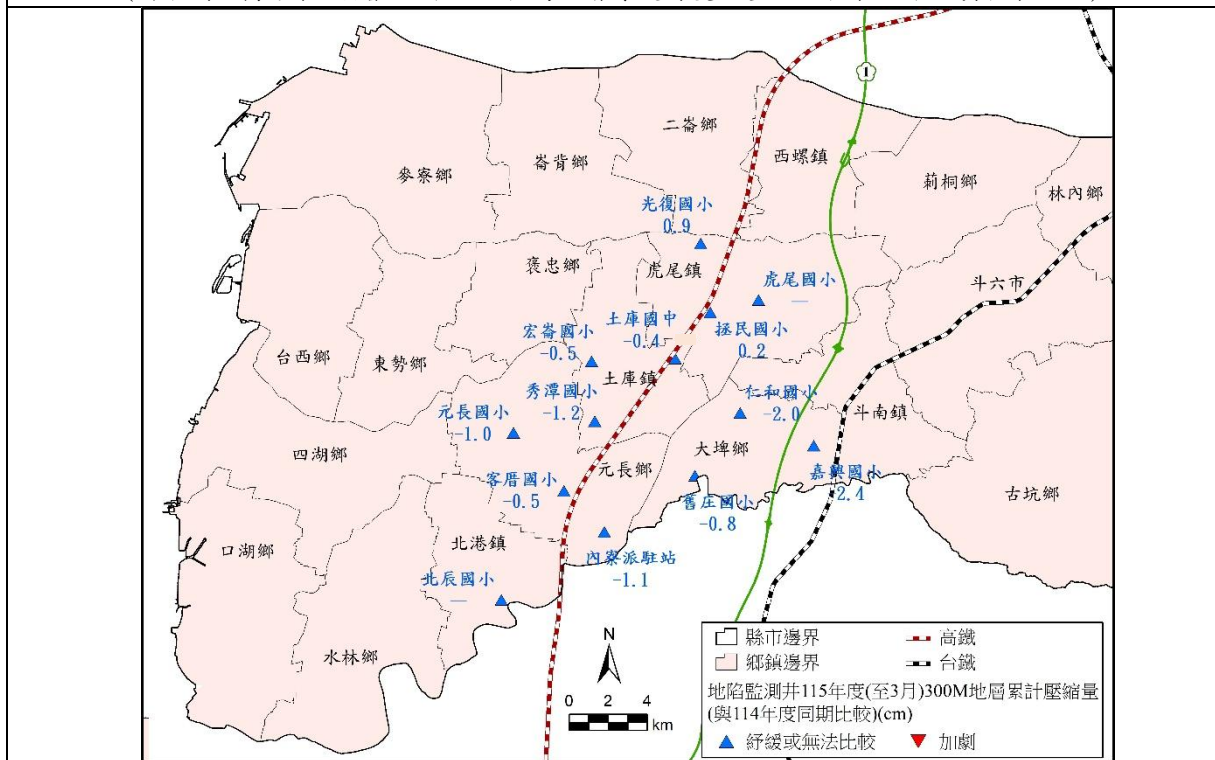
二崙鄉

西螺鎮

莿桐鄉

林內鄉

麥寮鄉

崙背鄉

光復國小
0.9

褒忠鄉

虎尾鎮

虎尾國小
—

斗六市

宏崙國小
-0.5

土庫國中
-0.4

拯民國小
0.2

台西鄉

東勢鄉

土庫鎮

秀潭國小
-1.2

仁和國小
-2.0

斗南鎮

元長國小
-1.0

四湖鄉

大埤鄉

客厝國小
-0.5

元長鄉

嘉興國小
2.4

舊庄國小
-0.8

古坑鄉

口湖鄉

北港鎮

內寮派駐站
-1.1

北辰國小
—

水林鄉

N

0 2 4
km

縣市邊界
鄉鎮邊界
高鐵
台鐵

地陷監測井115年度(至3月)300M地層累計壓縮量(與114年度同期比較)(cm)

紓緩或無法比較
加劇

1